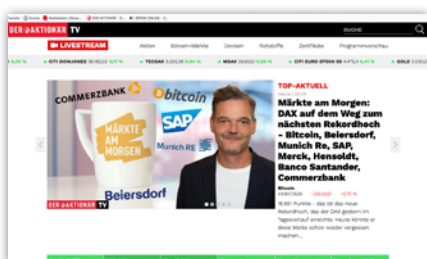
DER AKTIONÄR TV

SUCHE

LIVESTREAM

Aktien Börsen-Märkte Devisen Rohstoffe Zertifikate Programmvorschau

6,20 % DJI DOWJONES 38 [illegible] 0,27 % TECDAX 3.333,38 0,08 % MDAX 26.933,2 0,36 % DJ EURO STOXX 50 4.972,4 0,31 % GOLD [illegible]

COMMERZBANK

Bitcoin

MÄRKTE AM MORGEN

SAP

Munich RE

Beiersdorf

DER AKTIONÄR TV

TOP-AKTUELL

Märkte am Morgen: DAX auf dem Weg zum nächsten Rekordhoch - Bitcoin, Beiersdorf, Munich Re, SAP, Merck, Hensoldt, Banco Santander, Commerzbank

Bitcoin

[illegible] Punkte - das ist das neue Rekordhoch, das der DAX gestern im Tagesverlauf erreichte. Heute könnte er diese Marke schon wieder vergessen machen....